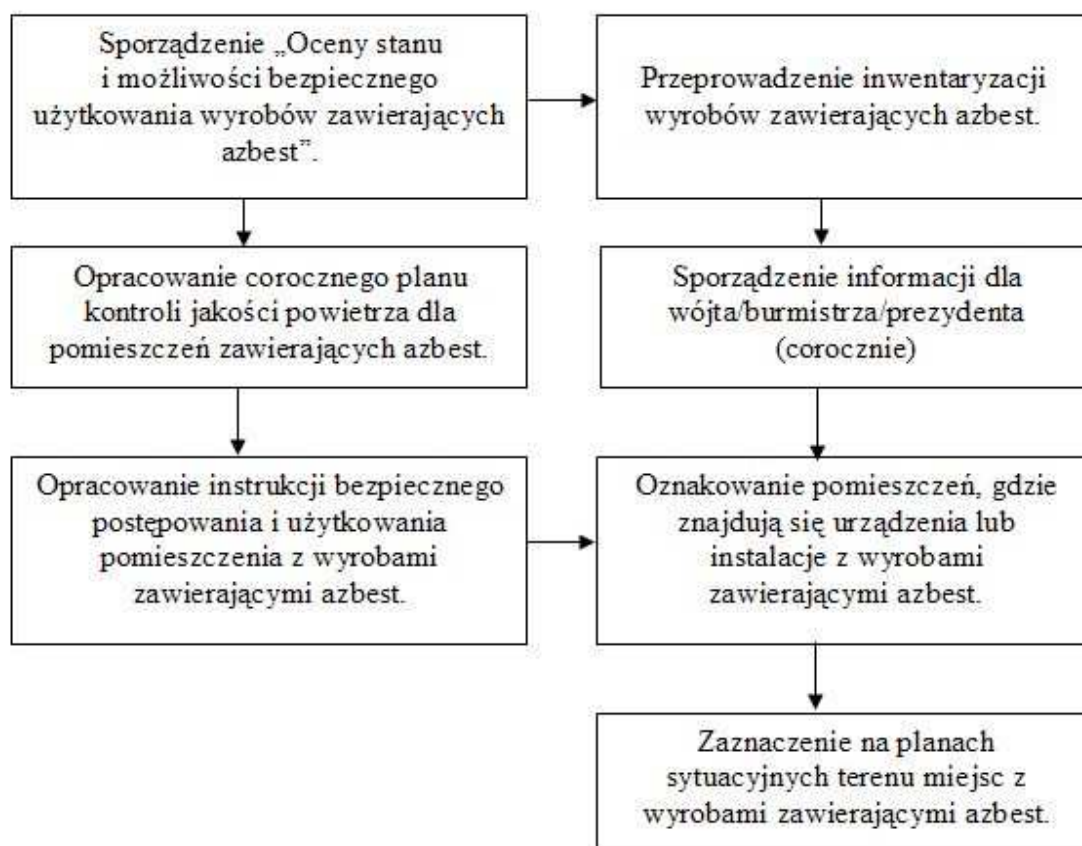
Sporządzenie „Oceny stanu i możliwości bezpiecznego użytkowania wyrobów zawierających azbest".

Przeprowadzenie inwentaryzacji wyrobów zawierających azbest.

Opracowanie corocznego planu kontroli jakości powietrza dla pomieszczeń zawierających azbest.

Sporządzenie informacji dla wójta/burmistrza/prezydenta (corocznie)

Opracowanie instrukcji bezpiecznego postępowania i użytkowania pomieszczenia z wyrobami zawierającymi azbest.

Oznakowanie pomieszczeń, gdzie znajdują się urządzenia lub instalacje z wyrobami zawierającymi azbest.

Zaznaczenie na planach sytuacyjnych terenu miejsc z wyrobami zawierającymi azbest.